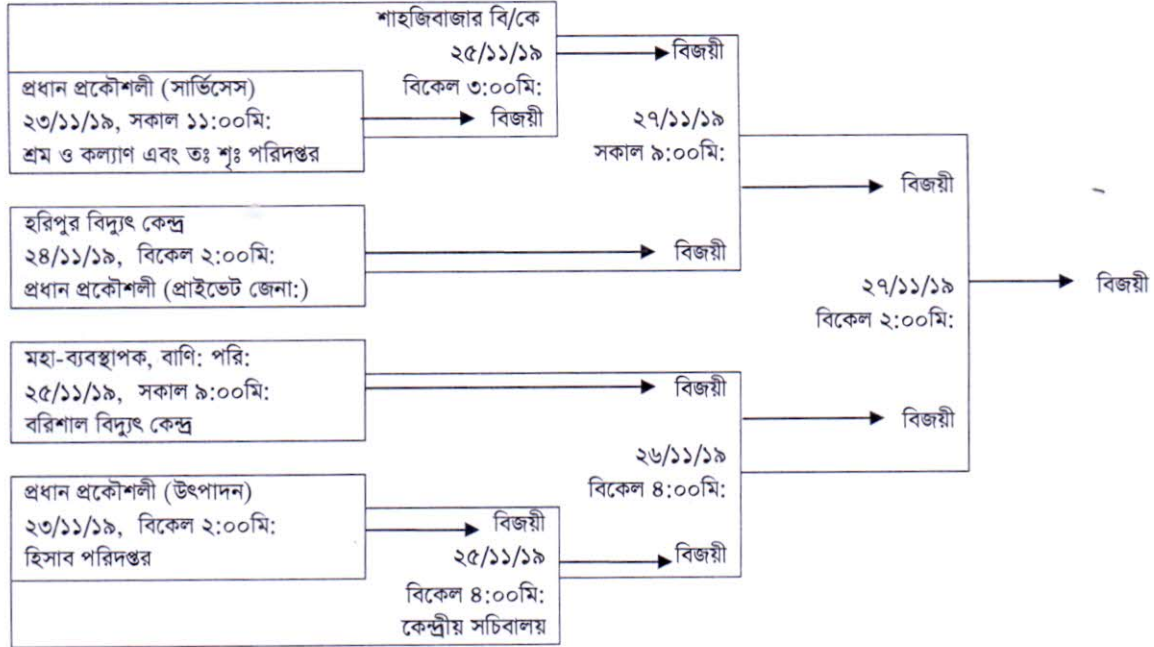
শাহজিবাজার বি/কে
২৫/১১/১৯
বিকেল ৩:০০মি:
বিজয়ী

প্রধান প্রকৌশলী (সার্ভিসেস)
২৩/১১/১৯, সকাল ১১:০০মি:
শ্রম ও কল্যাণ এবং তঃ শৃঃ পরিদপ্তর
বিজয়ী

২৭/১১/১৯
সকাল ৯:০০মি:
বিজয়ী

হরিপুর বিদ্যুৎ কেন্দ্র
২৪/১১/১৯, বিকেল ২:০০মি:
প্রধান প্রকৌশলী (প্রাইভেট জেনা:)
বিজয়ী

২৭/১১/১৯
বিকেল ২:০০মি:
বিজয়ী

মহা-ব্যবস্থাপক, বাণি: পরি:
২৫/১১/১৯, সকাল ৯:০০মি:
বরিশাল বিদ্যুৎ কেন্দ্র
বিজয়ী

বিজয়ী

২৬/১১/১৯
বিকেল ৪:০০মি:

প্রধান প্রকৌশলী (উৎপাদন)
২৩/১১/১৯, বিকেল ২:০০মি:
হিসাব পরিদপ্তর
বিজয়ী

২৫/১১/১৯
বিকেল ৪:০০মি:
কেন্দ্রীয় সচিবালয়
বিজয়ী